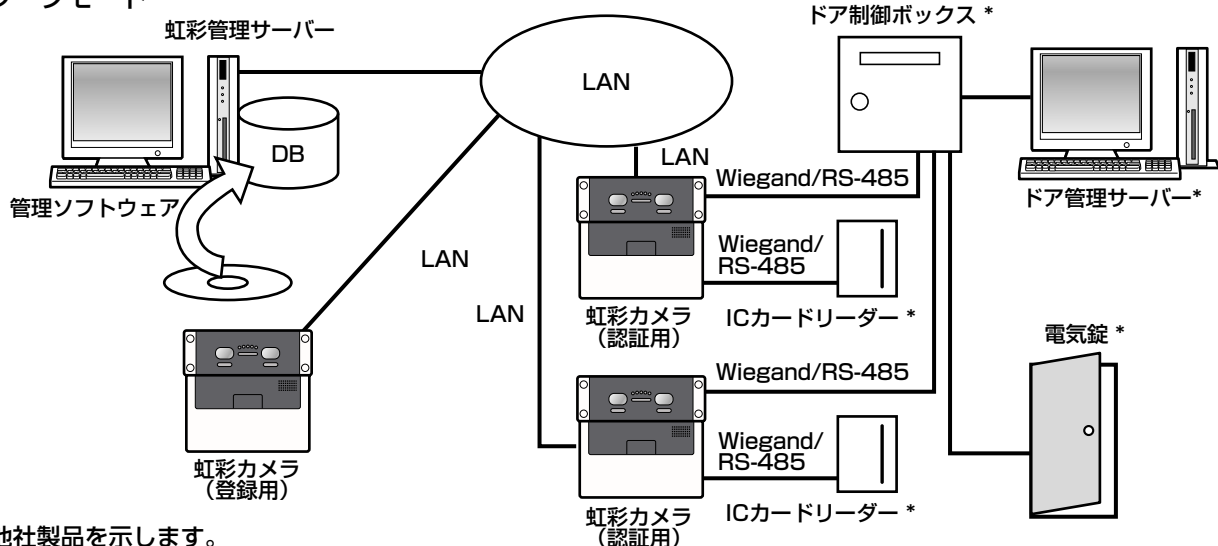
虹彩管理サーバー
DB
管理ソフトウェア
LAN
LAN
LAN
LAN
ドア制御ボックス *
ドア管理サーバー*
Wiegand/RS-485
Wiegand/ RS-485
ICカードリーダー *
虹彩カメラ (認証用)
Wiegand/RS-485
Wiegand/ RS-485
ICカードリーダー *
虹彩カメラ (認証用)
電気錠 *
虹彩カメラ (登録用)
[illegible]社製品を示します。